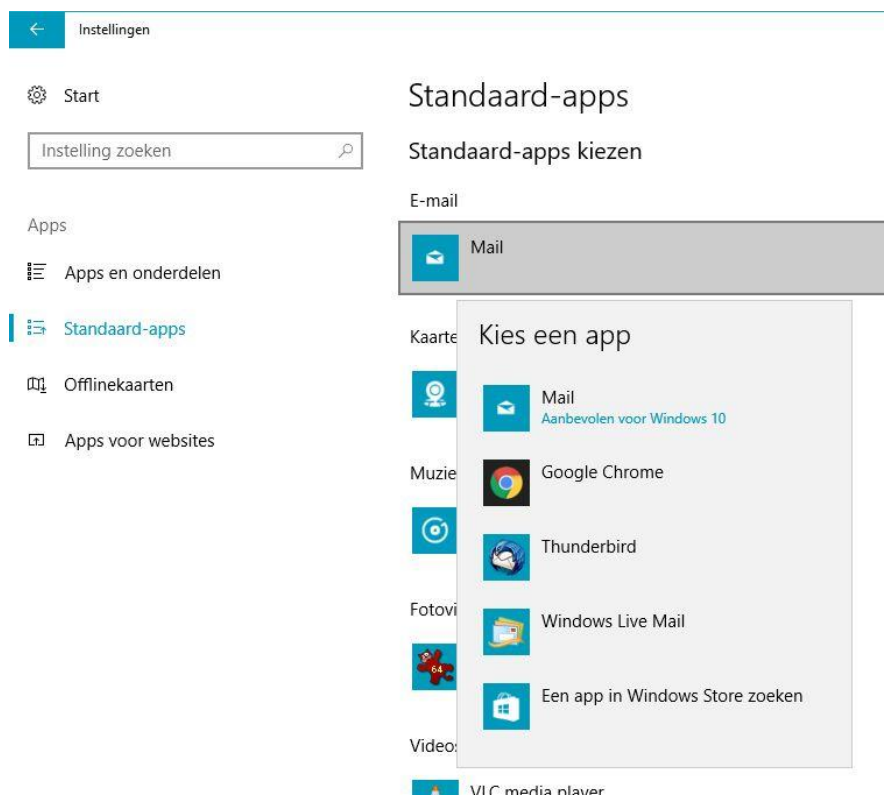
Instellingen

Start

Instelling zoeken

Apps

Apps en onderdelen

Standaard-apps

Offlinekaarten

Apps voor websites

Standaard-apps

Standaard-apps kiezen

E-mail

Mail

Kaarte

Muzie

Fotovi

64

Video

VLC media player

Kies een app

Mail
Aanbevolen voor Windows 10

Google Chrome

Thunderbird

Windows Live Mail

Een app in Windows Store zoeken